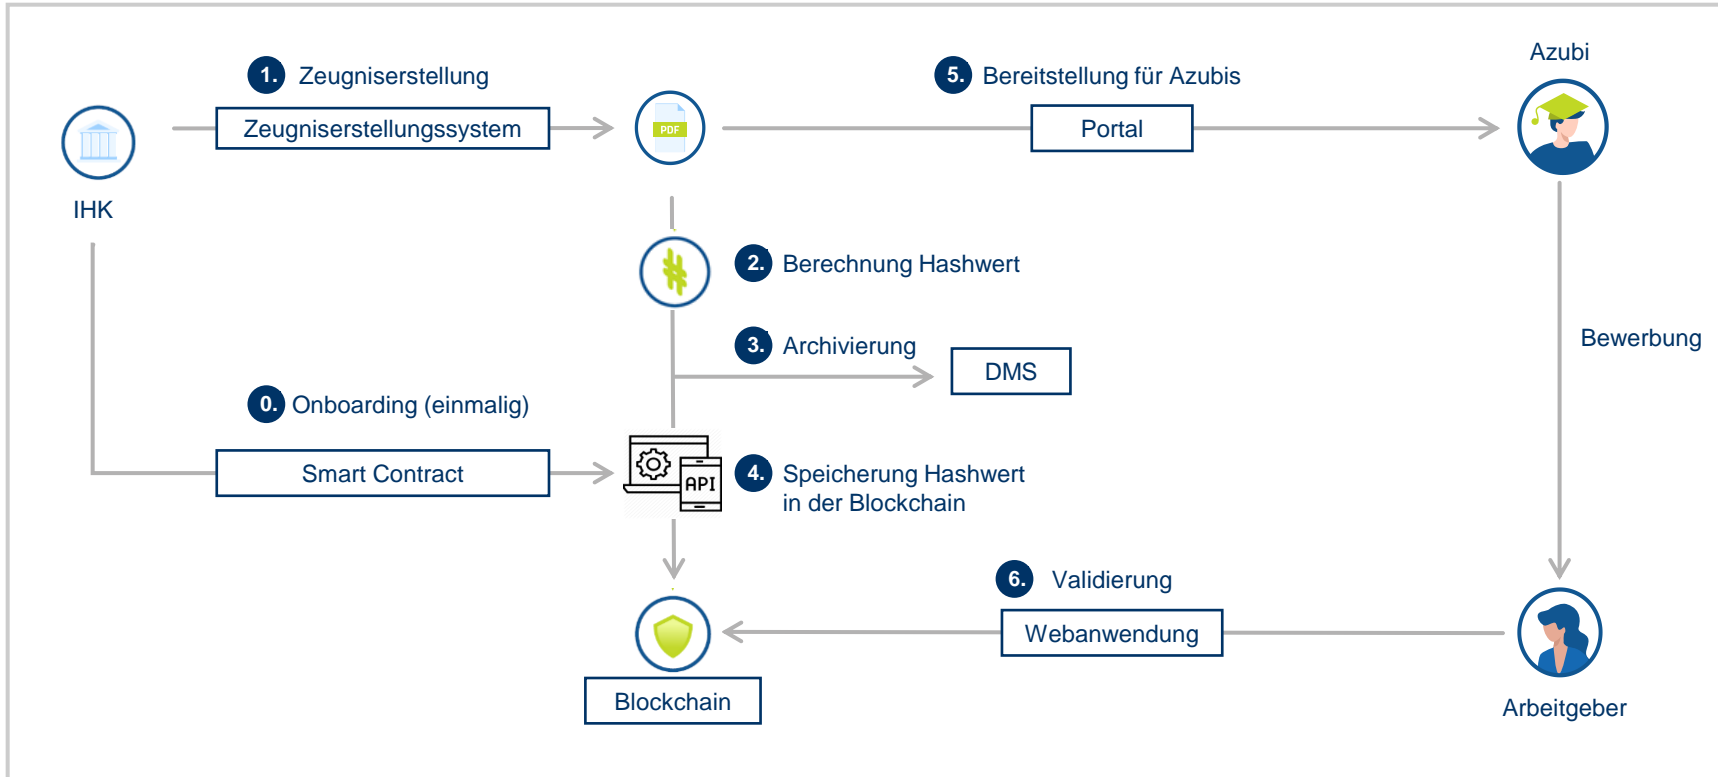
1. Zeugniserstellung

Zeugniserstellungssystem

IHK

PDF

5. Bereitstellung für Azubis

Portal

Azubi

2. Berechnung Hashwert

3. Archivierung

DMS

Bewerbung

0. Onboarding (einmalig)

Smart Contract

API

4. Speicherung Hashwert in der Blockchain

6. Validierung

Webanwendung

Blockchain

Arbeitgeber